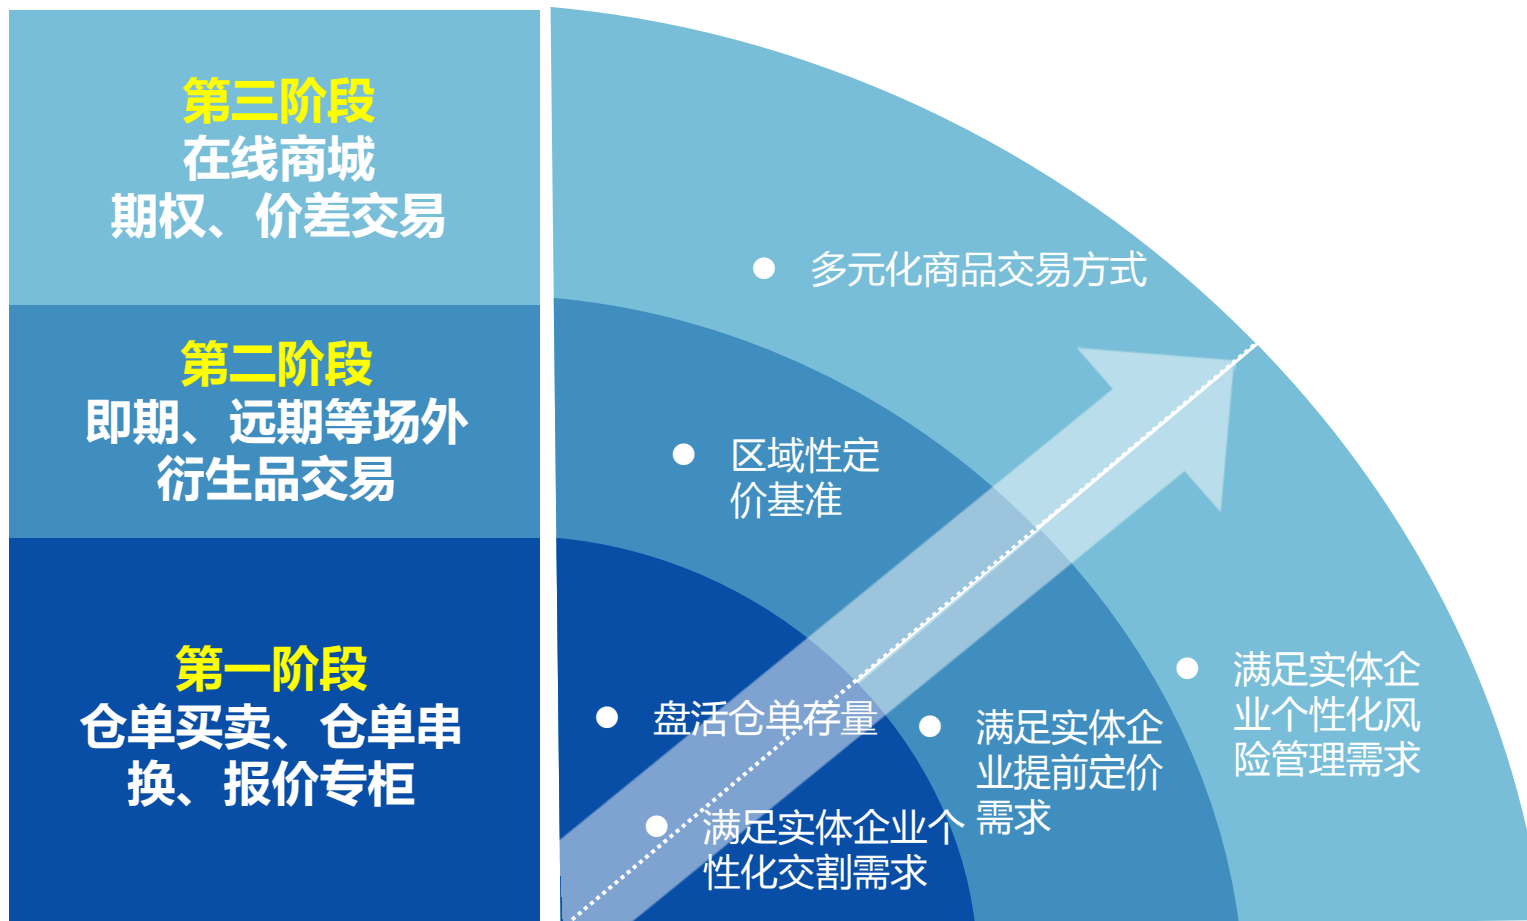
第三阶段
在线商城
期权、价差交易

第二阶段
即期、远期等场外衍生品交易

第一阶段
仓单买卖、仓单串换、报价专柜

多元化商品交易方式

区域性定价基准

盘活仓单存量

满足实体企业个性化交割需求

满足实体企业提前定价需求

满足实体企业个性化风险管理需求